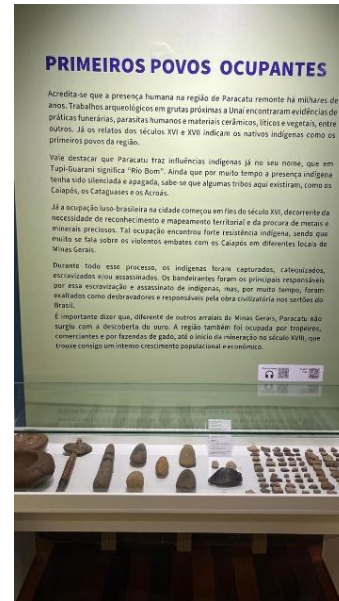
PRIMEIROS POVOS OCUPANTES

Acredita-se que a presença humana na região de Paracatu remonte há milhares de anos. Trabalhos arqueológicos em grutas próximas a Unaí encontraram evidências de práticas funerárias, parasitas humanos e materiais cerâmicos, líticos e vegetais, entre outros. Já os relatos dos séculos XVI e XVII indicam os nativos indígenas como os primeiros povos da região.

Vale destacar que Paracatu traz influências indígenas já no seu nome, que em Tupi-Guarani significa "Rio Bom". Ainda que por muito tempo a presença indígena tenha sido silenciada e apagada, sabe-se que algumas tribos aqui existiram, como os Caiapós, os Cataguases e os Acroás.

Já a ocupação luso-brasileira na cidade começou em fins do século XVI, decorrente da necessidade de reconhecimento e mapeamento territorial e da procura de metais e minerais preciosos. Tal ocupação encontrou forte resistência indígena, sendo que muito se fala sobre os violentos embates com os Caiapós em diferentes locais de Minas Gerais.

Durante todo esse processo, os indígenas foram capturados, catequizados, escravizados e/ou assassinados. Os bandeirantes foram os principais responsáveis por essa escravização e assassinato de indígenas, mas, por muito tempo, foram exaltados como desbravadores e responsáveis pela obra civilizatória nos sertões do Brasil.

É importante dizer que, diferente de outros arraiais de Minas Gerais, Paracatu não surgiu com a descoberta do ouro. A região também foi ocupada por tropeiros, comerciantes e por fazendas de gado, até o início da mineração no século XVIII, que trouxe consigo um intenso crescimento populacional e econômico.